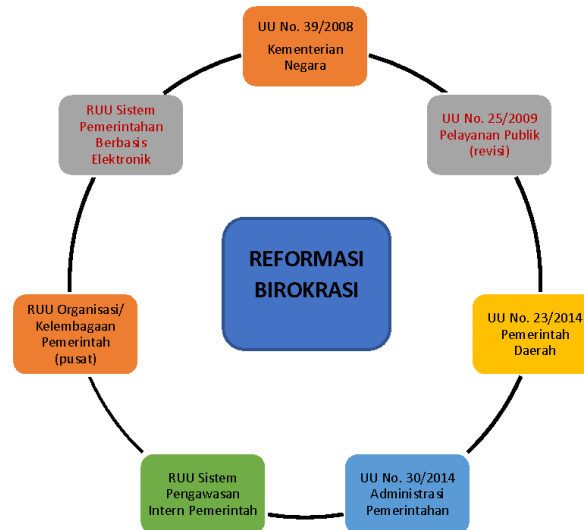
UU No. 39/2008
Kementerian
Negara

UU No. 25/2009
Pelayanan Publik
(revisi)

UU No. 23/2014
Pemerintah
Daerah

UU No. 30/2014
Administrasi
Pemerintahan

RUU Sistem
Pengawasan
Intern Pemerintah

RUU Organisasi/
Kelembagaan
Pemerintah
(pusat)

RUU Sistem
Pemerintahan
Berbasis
Elektronik

REFORMASI
BIROKRASI